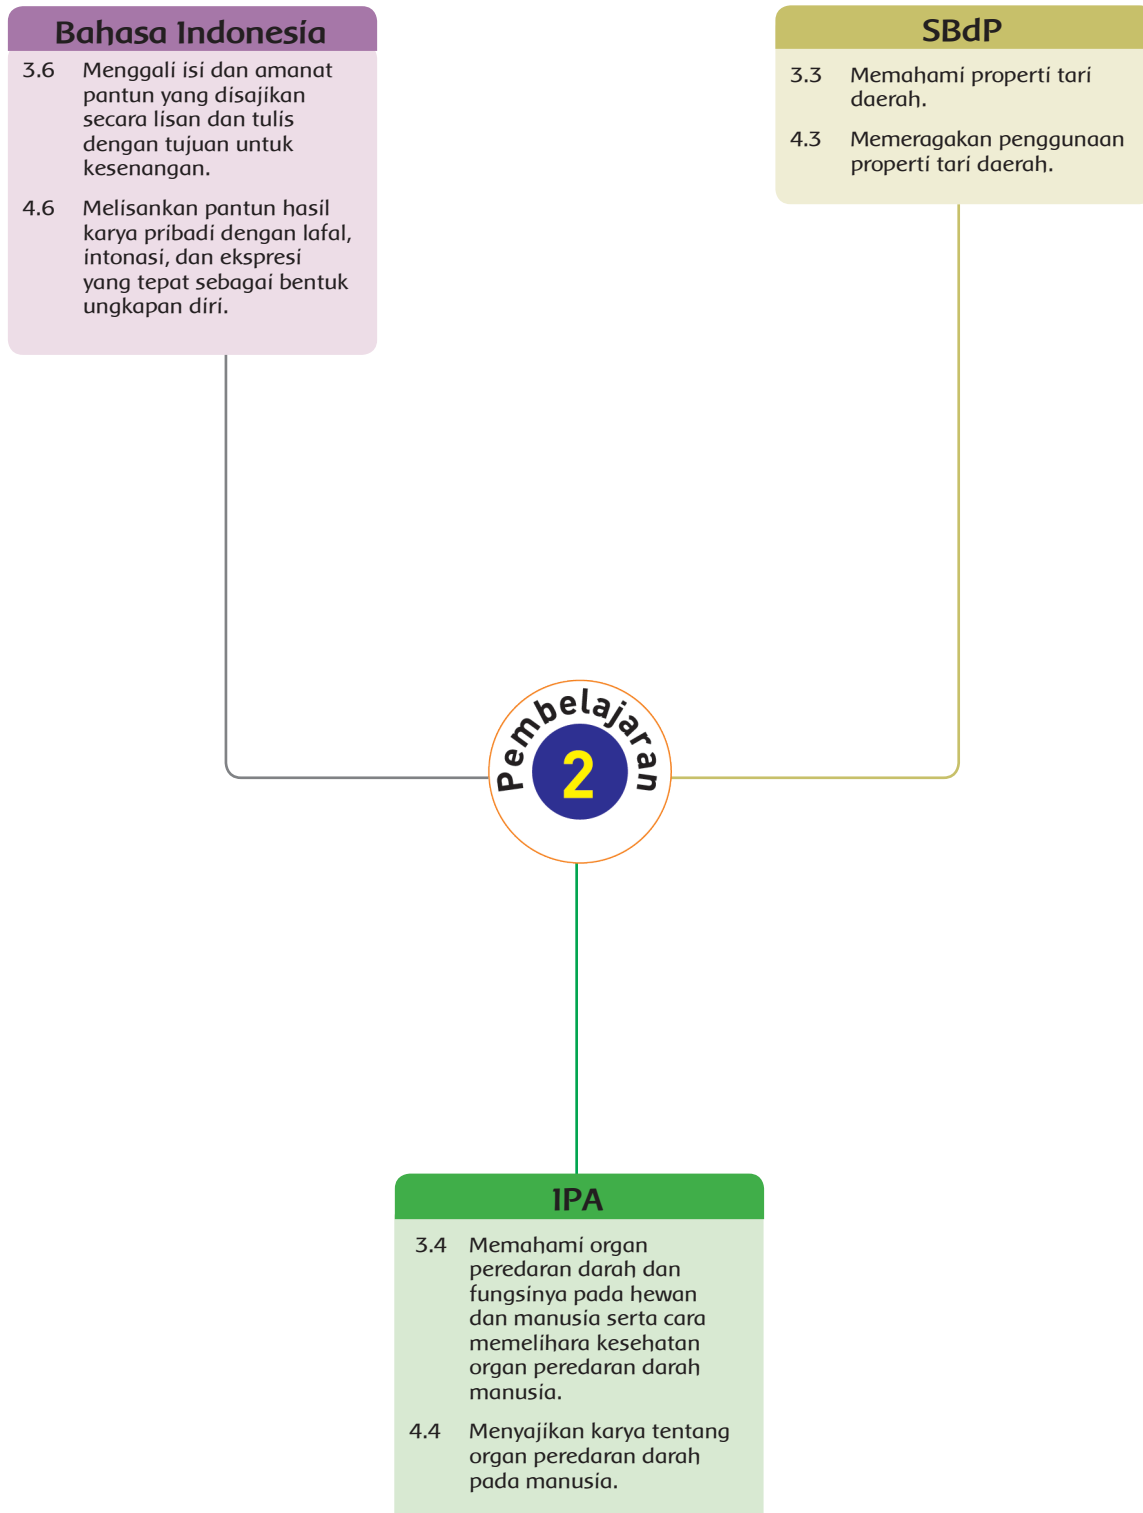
Bahasa Indonesia

3.6 Menggali isi dan amanat pantun yang disajikan secara lisan dan tulis dengan tujuan untuk kesenangan.

4.6 Melisankan pantun hasil karya pribadi dengan lafal, intonasi, dan ekspresi yang tepat sebagai bentuk ungkapan diri.

SBdP

3.3 Memahami properti tari daerah.

4.3 Memeragakan penggunaan properti tari daerah.

Pembelajaran 2

IPA

3.4 Memahami organ peredaran darah dan fungsinya pada hewan dan manusia serta cara memelihara kesehatan organ peredaran darah manusia.

4.4 Menyajikan karya tentang organ peredaran darah pada manusia.